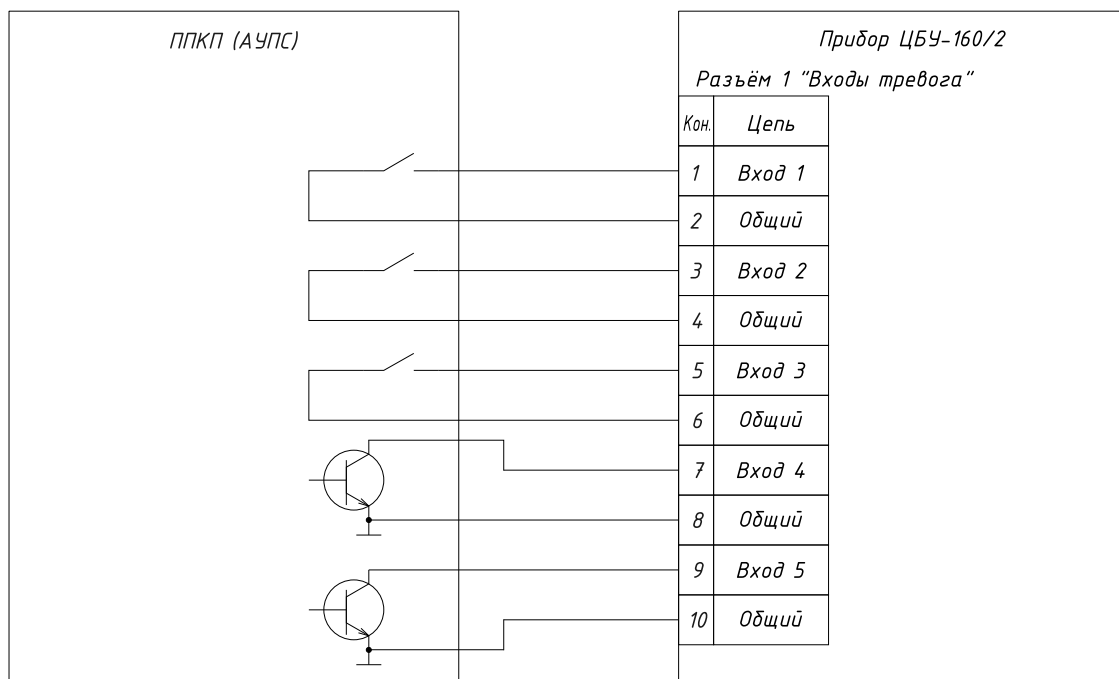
ППКП (АУПС)

Прибор ЦБУ-160/2

Разъём 1 "Входы тревога"

| Кон. | Цепь |
|---|---|
| 1 | Вход 1 |
| 2 | Общий |
| 3 | Вход 2 |
| 4 | Общий |
| 5 | Вход 3 |
| 6 | Общий |
| 7 | Вход 4 |
| 8 | Общий |
| 9 | Вход 5 |
| 10 | Общий |